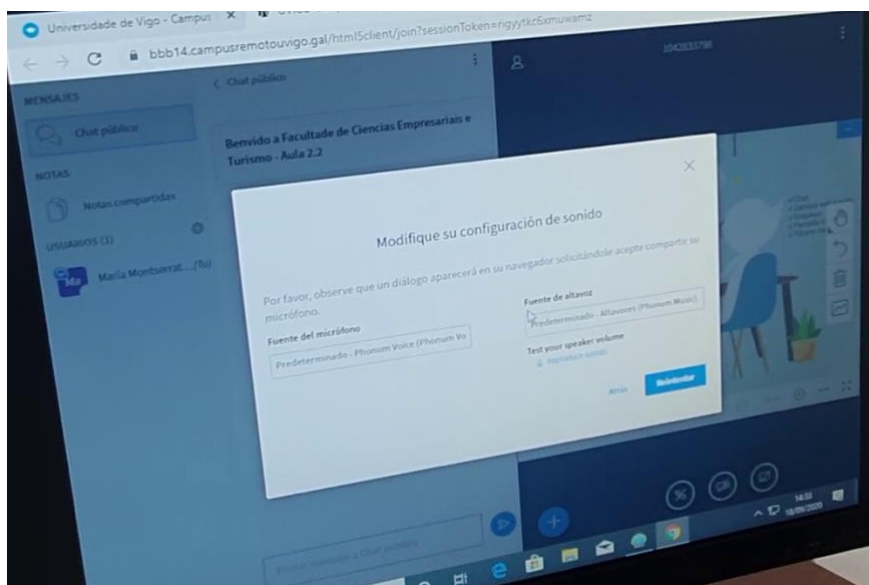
Universidade de Vigo - Campus

bbb14.campusremotouvigo.gal/html5client/join?sessionToken=rigyytkc6xmuwamz

MENSAJES

Chat público

NOTAS

Notas compartidas

USUARIOS (3)

Ma

María Montserrat... (Tú)

< Chat público

Benvido a Facultade de Ciencias Empresariais e Turismo - Aula 2.2

1042033798

Modifique su configuración de sonido

Por favor, observe que un diálogo aparecerá en su navegador solicitándole acepte compartir su micrófono.

Fuente del micrófono

Predeterminado - Phonum Voice (Phonum Vo

Fuente de altavoz

Predeterminado - Altavoces (Phonum Music)

Test your speaker volume

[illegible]

Atrás

Reintentar

14:33
18/09/2020